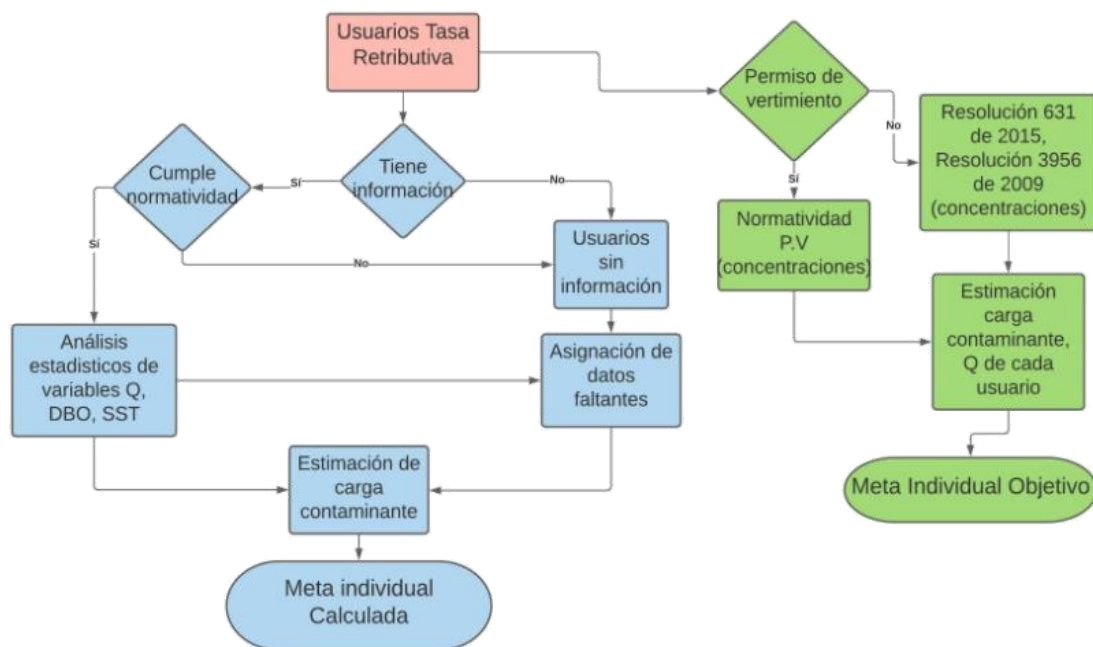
Usuarios Tasa Retributiva

Tiene información

Sí

Cumple normatividad

No

Sí

No

Usuarios sin información

Análisis estadisticos de variables Q, DBO, SST

Asignación de datos faltantes

Estimación de carga contaminante

Meta individual Calculada

Permiso de vertimiento

No

Sí

Normatividad P.V (concentraciones)

Resolución 631 de 2015, Resolución 3956 de 2009 (concentraciones)

Estimación carga contaminante, Q de cada usuario

Meta Individual Objetivo